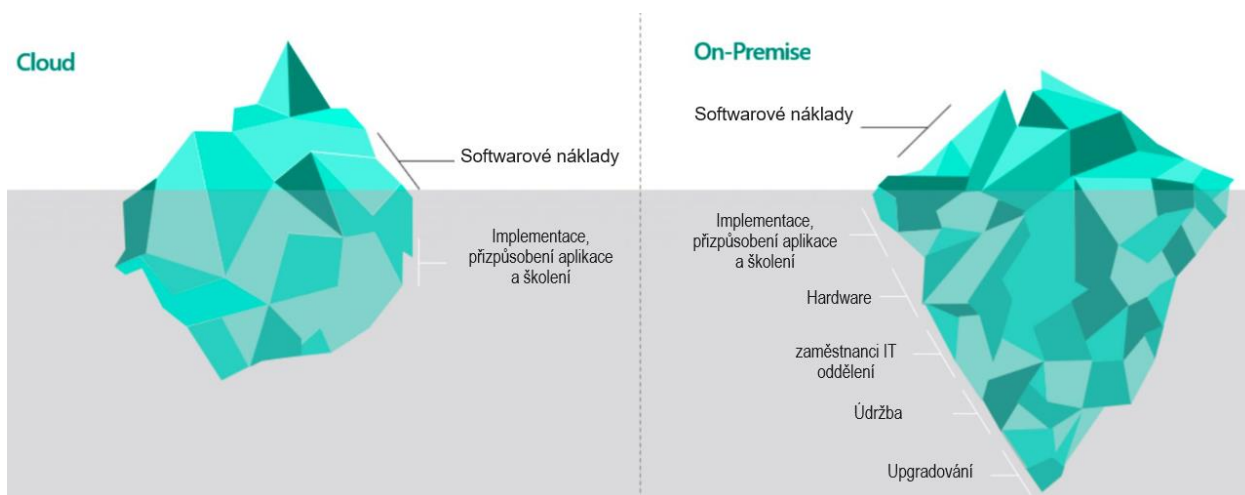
Cloud

Softwarové náklady

Implementace, přizpůsobení aplikace a školení

On-Premise

Softwarové náklady

Implementace, přizpůsobení aplikace a školení

Hardware

zaměstnanci IT oddělení

Údržba

Upgradování